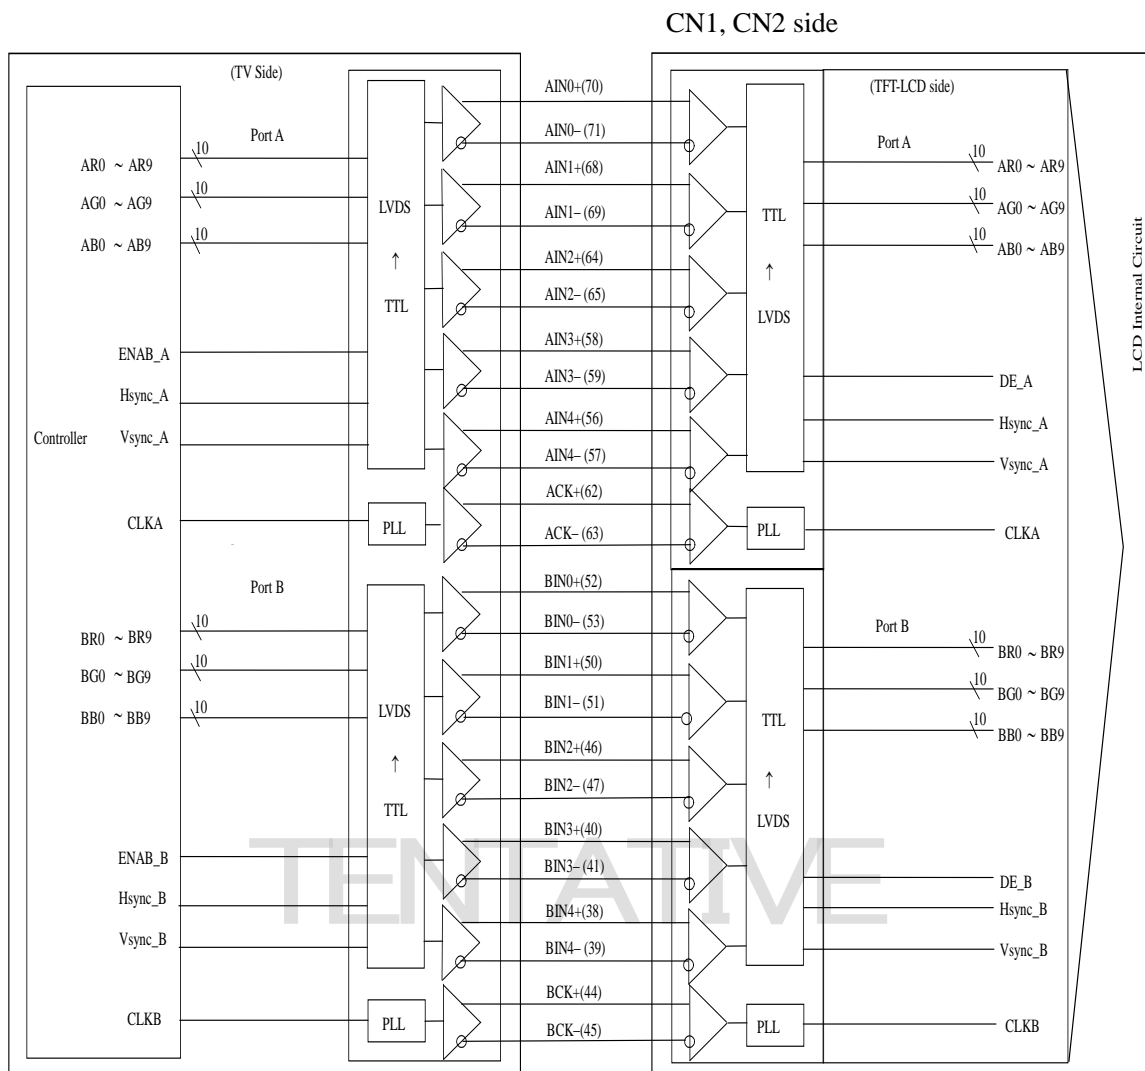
CN1, CN2 side

(TV Side)

Controller

Port A

AR0 ~ AR9
AG0 ~ AG9
AB0 ~ AB9

10
10
10

LVDS
↑
TTL

ENAB_A
Hsync_A
Vsync_A

CLKA

PLL

AIN0+(70)
AIN0– (71)
AIN1+(68)
AIN1– (69)
AIN2+(64)
AIN2– (65)
AIN3+(58)
AIN3– (59)
AIN4+(56)
AIN4– (57)
ACK+(62)
ACK– (63)

(TFT-LCD side)

TTL
↑
LVDS

Port A

10
AR0 ~ AR9
10
AG0 ~ AG9
10
AB0 ~ AB9

DE_A
Hsync_A
Vsync_A

PLL
CLKA

Port B

BR0 ~ BR9
BG0 ~ BG9
BB0 ~ BB9

10
10
10

LVDS
↑
TTL

ENAB_B
Hsync_B
Vsync_B

CLKB

PLL

BIN0+(52)
BIN0– (53)
BIN1+(50)
BIN1– (51)
BIN2+(46)
BIN2– (47)
BIN3+(40)
BIN3– (41)
BIN4+(38)
BIN4– (39)
BCK+(44)
BCK–(45)

TTL
↑
LVDS

Port B

10
BR0 ~ BR9
10
BG0 ~ BG9
10
BB0 ~ BB9

DE_B
Hsync_B
Vsync_B

PLL
CLKB

LCD Internal Circuit

TENTATIVE